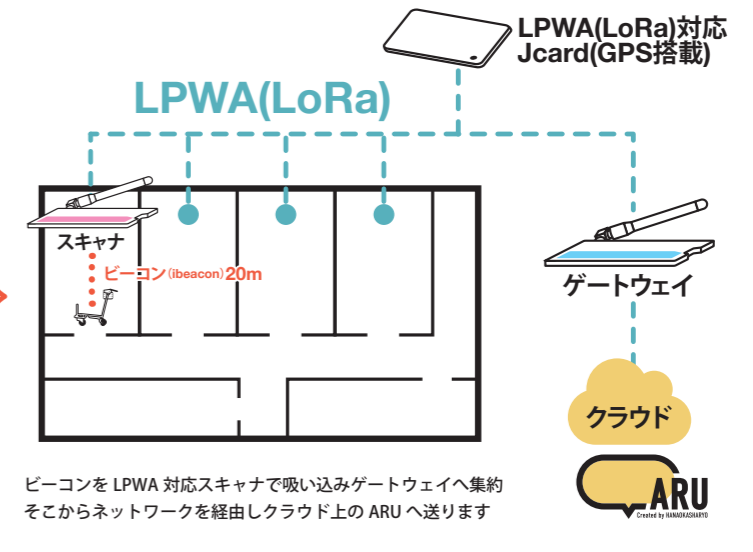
LPWA(LoRa)対応
Jcard(GPS搭載)

LPWA(LoRa)

スキャナ

ビーコン(ibeacon)20m

ゲートウェイ

クラウド

ARU
Created by HANAOKASHARYO

ビーコンを LPWA 対応スキャナで吸い込みゲートウェイへ集約
そこからネットワークを経由しクラウド上の ARU へ送ります